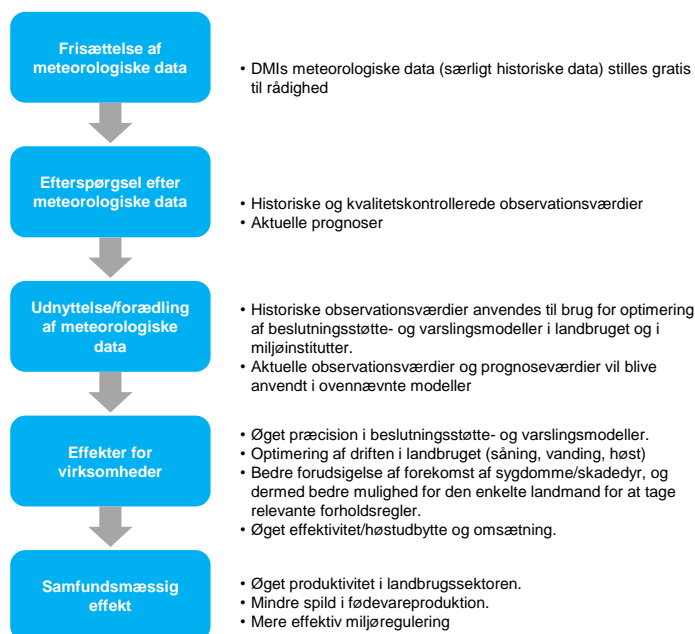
Frisættelse af meteorologiske data

• DMIs meteorologiske data (særligt historiske data) stilles gratis til rådighed

Efterspørgsel efter meteorologiske data

• Historiske og kvalitetskontrollerede observationsværdier
• Aktuelle prognoser

Udnyttelse/forædling af meteorologiske data

• Historiske observationsværdier anvendes til brug for optimering af beslutningsstøtte- og varslingsmodeller i landbruget og i miljøinstitutter.
• Aktuelle observationsværdier og prognoseværdier vil blive anvendt i ovennævnte modeller

Effekter for virksomheder

• Øget præcision i beslutningsstøtte- og varslingsmodeller.
• Optimering af driften i landbruget (såning, vanding, høst)
• Bedre forudsigelse af forekomst af sygdomme/skadedyr, og dermed bedre mulighed for den enkelte landmand for at tage relevante forholdsregler.
• Øget effektivitet/høstudbytte og omsætning.

Samfundsmæssig effekt

• Øget produktivitet i landbrugssektoren.
• Mindre spild i fødevareproduktion.
• Mere effektiv miljøregulering